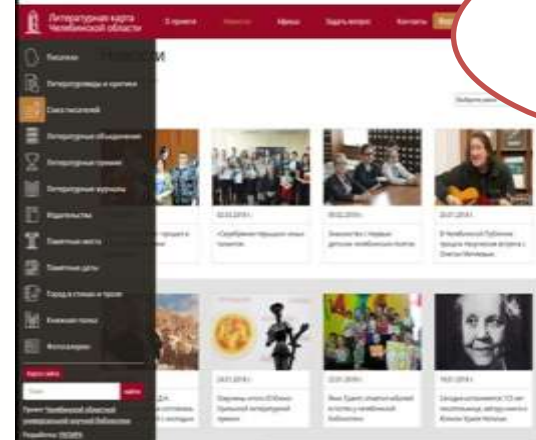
Литературная карта Челябинской области

О проекте

Новости

Афиша

Задать вопрос

Контакты

Писатели

Литературоведы и критики

Союз писателей

Литературные объединения

Литературные премии

Литературные журналы

Издательства

Памятные места

Памятные даты

Город в стихах и прозе

Книжные полки

Фотоархив

Карта сайта

найти

Проект Челябинской областной универсальной научной библиотеки

Разработка: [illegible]

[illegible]

02.03.2018 | «Серебряное перышко» юных талантов

09.02.2018 | Знакомство с первым детским челябинским поэтом

20.07.2018 | В Челябинской Публичке прошла творческая встреча с Олегом Митяевым

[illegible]

24.01.2018 | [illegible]

22.01.2018 | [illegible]

19.01.2018 | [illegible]